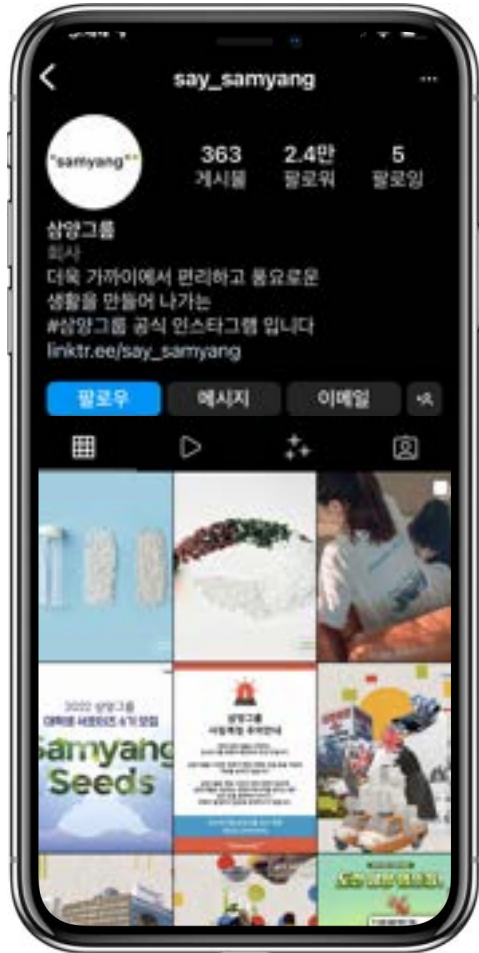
say_samyang

"samyang"

363
게시물

2.4만
팔로워

5
팔로잉

삼양그룹
회사
더욱 가까이에서 편리하고 풍요로운 생활을 만들어 나가는
#삼양그룹 공식 인스타그램 입니다
linktr.ee/say_samyang

팔로우
메시지
이메일

2022 삼양그룹
대학생 서포터즈 4기 모집
Samyang Seeds

삼양그룹
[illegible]